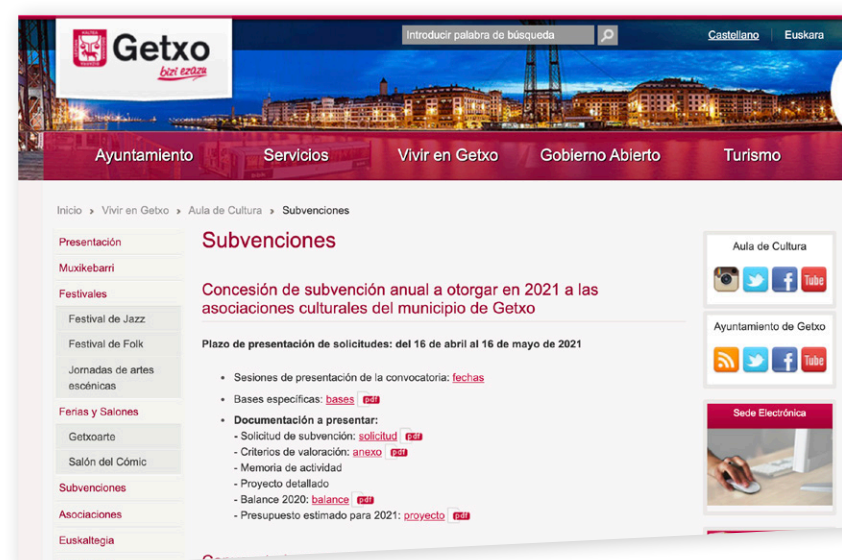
Getxo
bizi ezazu

Introducir palabra de búsqueda

Castellano Euskara

Ayuntamiento Servicios Vivir en Getxo Gobierno Abierto Turismo

Inicio › Vivir en Getxo › Aula de Cultura › Subvenciones

Presentación
Muxikebarri
Festivales
Festival de Jazz
Festival de Folk
Jornadas de artes escénicas
Ferias y Salones
Getxoarte
Salón del Cómic
Subvenciones
Asociaciones
Euskaltegia

Subvenciones

Concesión de subvención anual a otorgar en 2021 a las asociaciones culturales del municipio de Getxo

Plazo de presentación de solicitudes: del 16 de abril al 16 de mayo de 2021

• Sesiones de presentación de la convocatoria: fechas
• Bases específicas: bases pdf
• Documentación a presentar:
- Solicitud de subvención: solicitud pdf
- Criterios de valoración: anexo pdf
- Memoria de actividad
- Proyecto detallado
- Balance 2020: balance pdf
- Presupuesto estimado para 2021: proyecto pdf

Aula de Cultura

Tube

Ayuntamiento de Getxo

Tube

Sede Electrónica